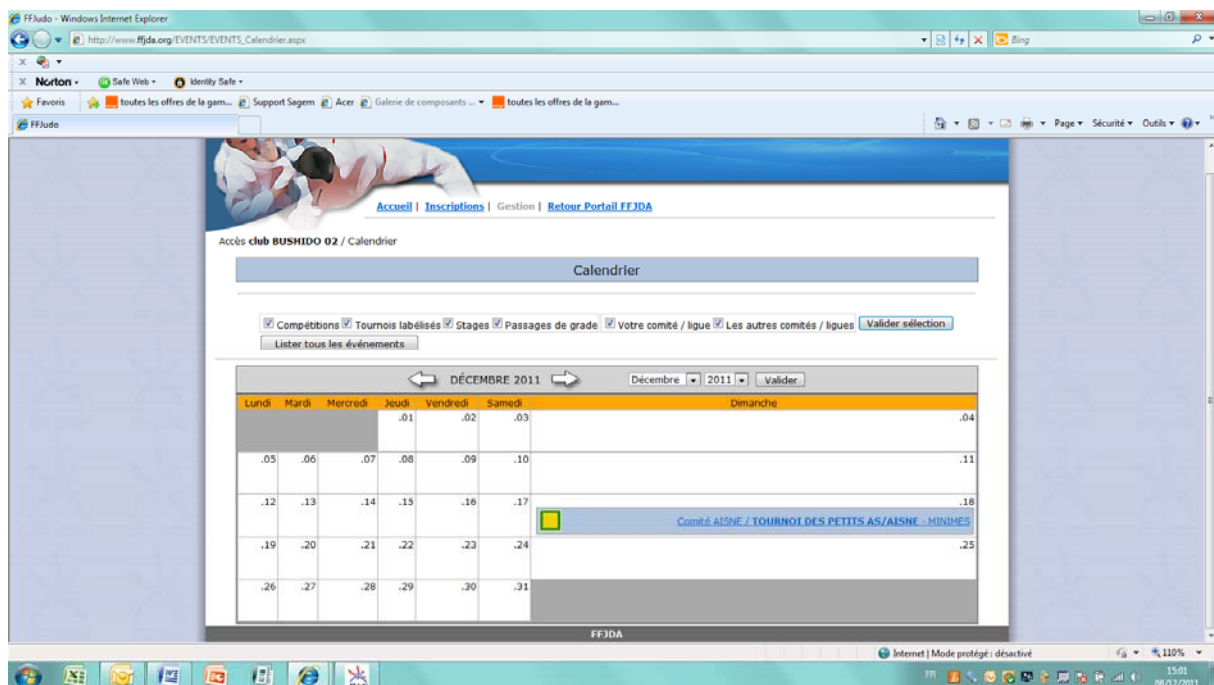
FFJudo - Windows Internet Explorer

http://www.ffjda.org/EVENTS/EVENTS_Calendrier.aspx

Bing

Norton · Safe Web · Identity Safe ·

Favoris | toutes les offres de la gam... | Support Sagem | Acer | Galerie de composants ... | toutes les offres de la gam...

FFJudo

Page · Sécurité · Outils ·

Accueil | Inscriptions | Gestion | Retour Portail FFJDA

Accès club BUSHIDO 02 / Calendrier

Calendrier

Compétitions Tournois labélisés Stages Passages de grade Votre comité / ligue Les autres comités / ligues Valider sélection

Lister tous les événements

DÉCEMBRE 2011 Décembre 2011 Valider

| Lundi | Mardi | Mercredi | Jeudi | Vendredi | Samedi | Dimanche |
|---|---|---|---|---|---|---|
| | | | .01 | .02 | .03 | .04 |
| .05 | .06 | .07 | .08 | .09 | .10 | .11 |
| .12 | .13 | .14 | .15 | .16 | .17 | .18 Comité AISNE / TOURNOI DES PETITS AS/AISNE - MINIMES |
| .19 | .20 | .21 | .22 | .23 | .24 | .25 |
| .26 | .27 | .28 | .29 | .30 | .31 | |

FFJDA

Internet | Mode protégé : désactivé

110%

FR

15:01
08/12/2011